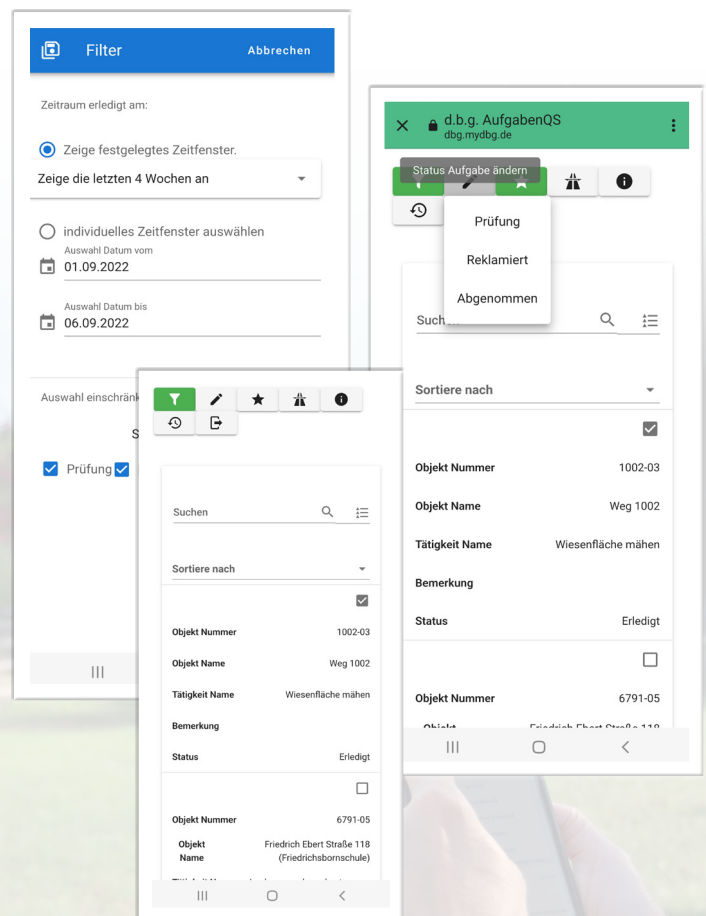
Filter Abbrechen

Zeitraum erledigt am:

Zeige festgelegtes Zeitfenster.

Zeige die letzten 4 Wochen an

individuelles Zeitfenster auswählen

Auswahl Datum vom
01.09.2022

Auswahl Datum bis
06.09.2022

Auswahl einschränk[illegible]

S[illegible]

Prüfung

d.b.g. AufgabenQS
dbg.mydbg.de

Status Aufgabe ändern

Prüfung

Reklamiert

Abgenommen

Such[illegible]

Sortiere nach

Objekt Nummer 1002-03

Objekt Name Weg 1002

Tätigkeit Name Wiesenfläche mähen

Bemerkung

Status Erledigt

Objekt Nummer 6791-05

Objekt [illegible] Friedrich Ebert Straße 118

Suchen

Sortiere nach

Objekt Nummer 1002-03

Objekt Name Weg 1002

Tätigkeit Name Wiesenfläche mähen

Bemerkung

Status Erledigt

Objekt Nummer 6791-05

Objekt Name Friedrich Ebert Straße 118 (Friedrichsbornschule)

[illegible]